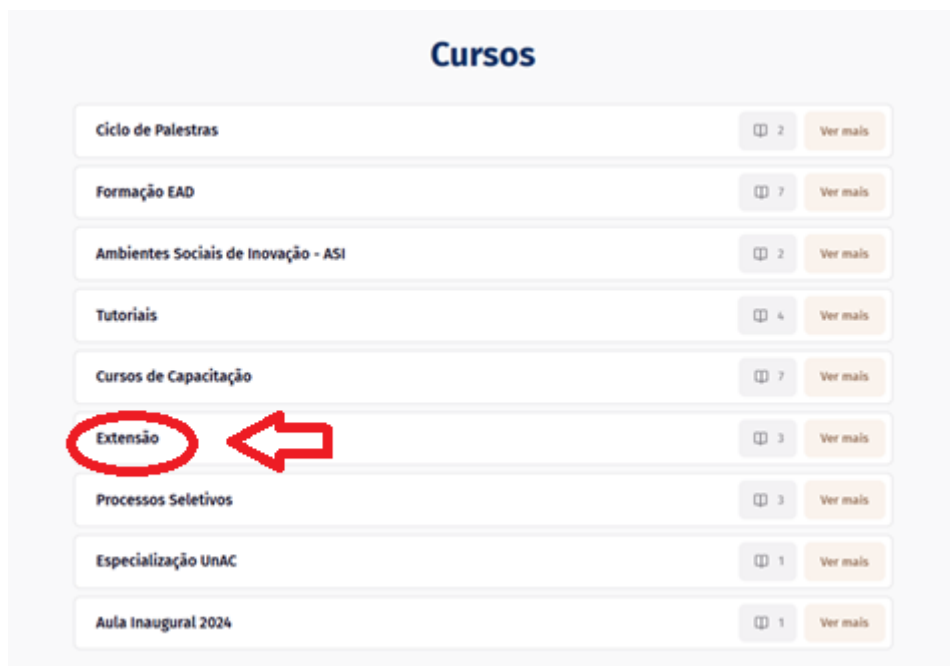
Cursos

| | | |
|---|---|---|
| Ciclo de Palestras | 2 | Ver mais |
| Formação EAD | 7 | Ver mais |
| Ambientes Sociais de Inovação - ASI | 2 | Ver mais |
| Tutoriais | 4 | Ver mais |
| Cursos de Capacitação | 7 | Ver mais |
| Extensão | 3 | Ver mais |
| Processos Seletivos | 3 | Ver mais |
| Especialização UnAC | 1 | Ver mais |
| Aula Inaugural 2024 | 1 | Ver mais |